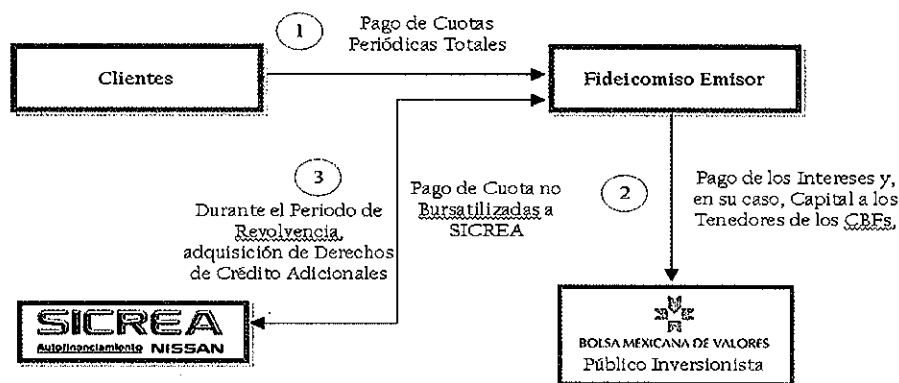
1

Pago de Cuotas Periódicas Totales

Clientes

Fideicomiso Emisor

3

Durante el Periodo de Revolvencia, adquisición de Derechos de Crédito Adicionales

Pago de Cuota no Bursatilizadas a SICREA

2

Pago de los Intereses y, en su caso, Capital a los Tenedores de los CBFs.

SICREA
Autofinanciamiento NISSAN

BOLSA MEXICANA DE VALORES
Público Inversionista